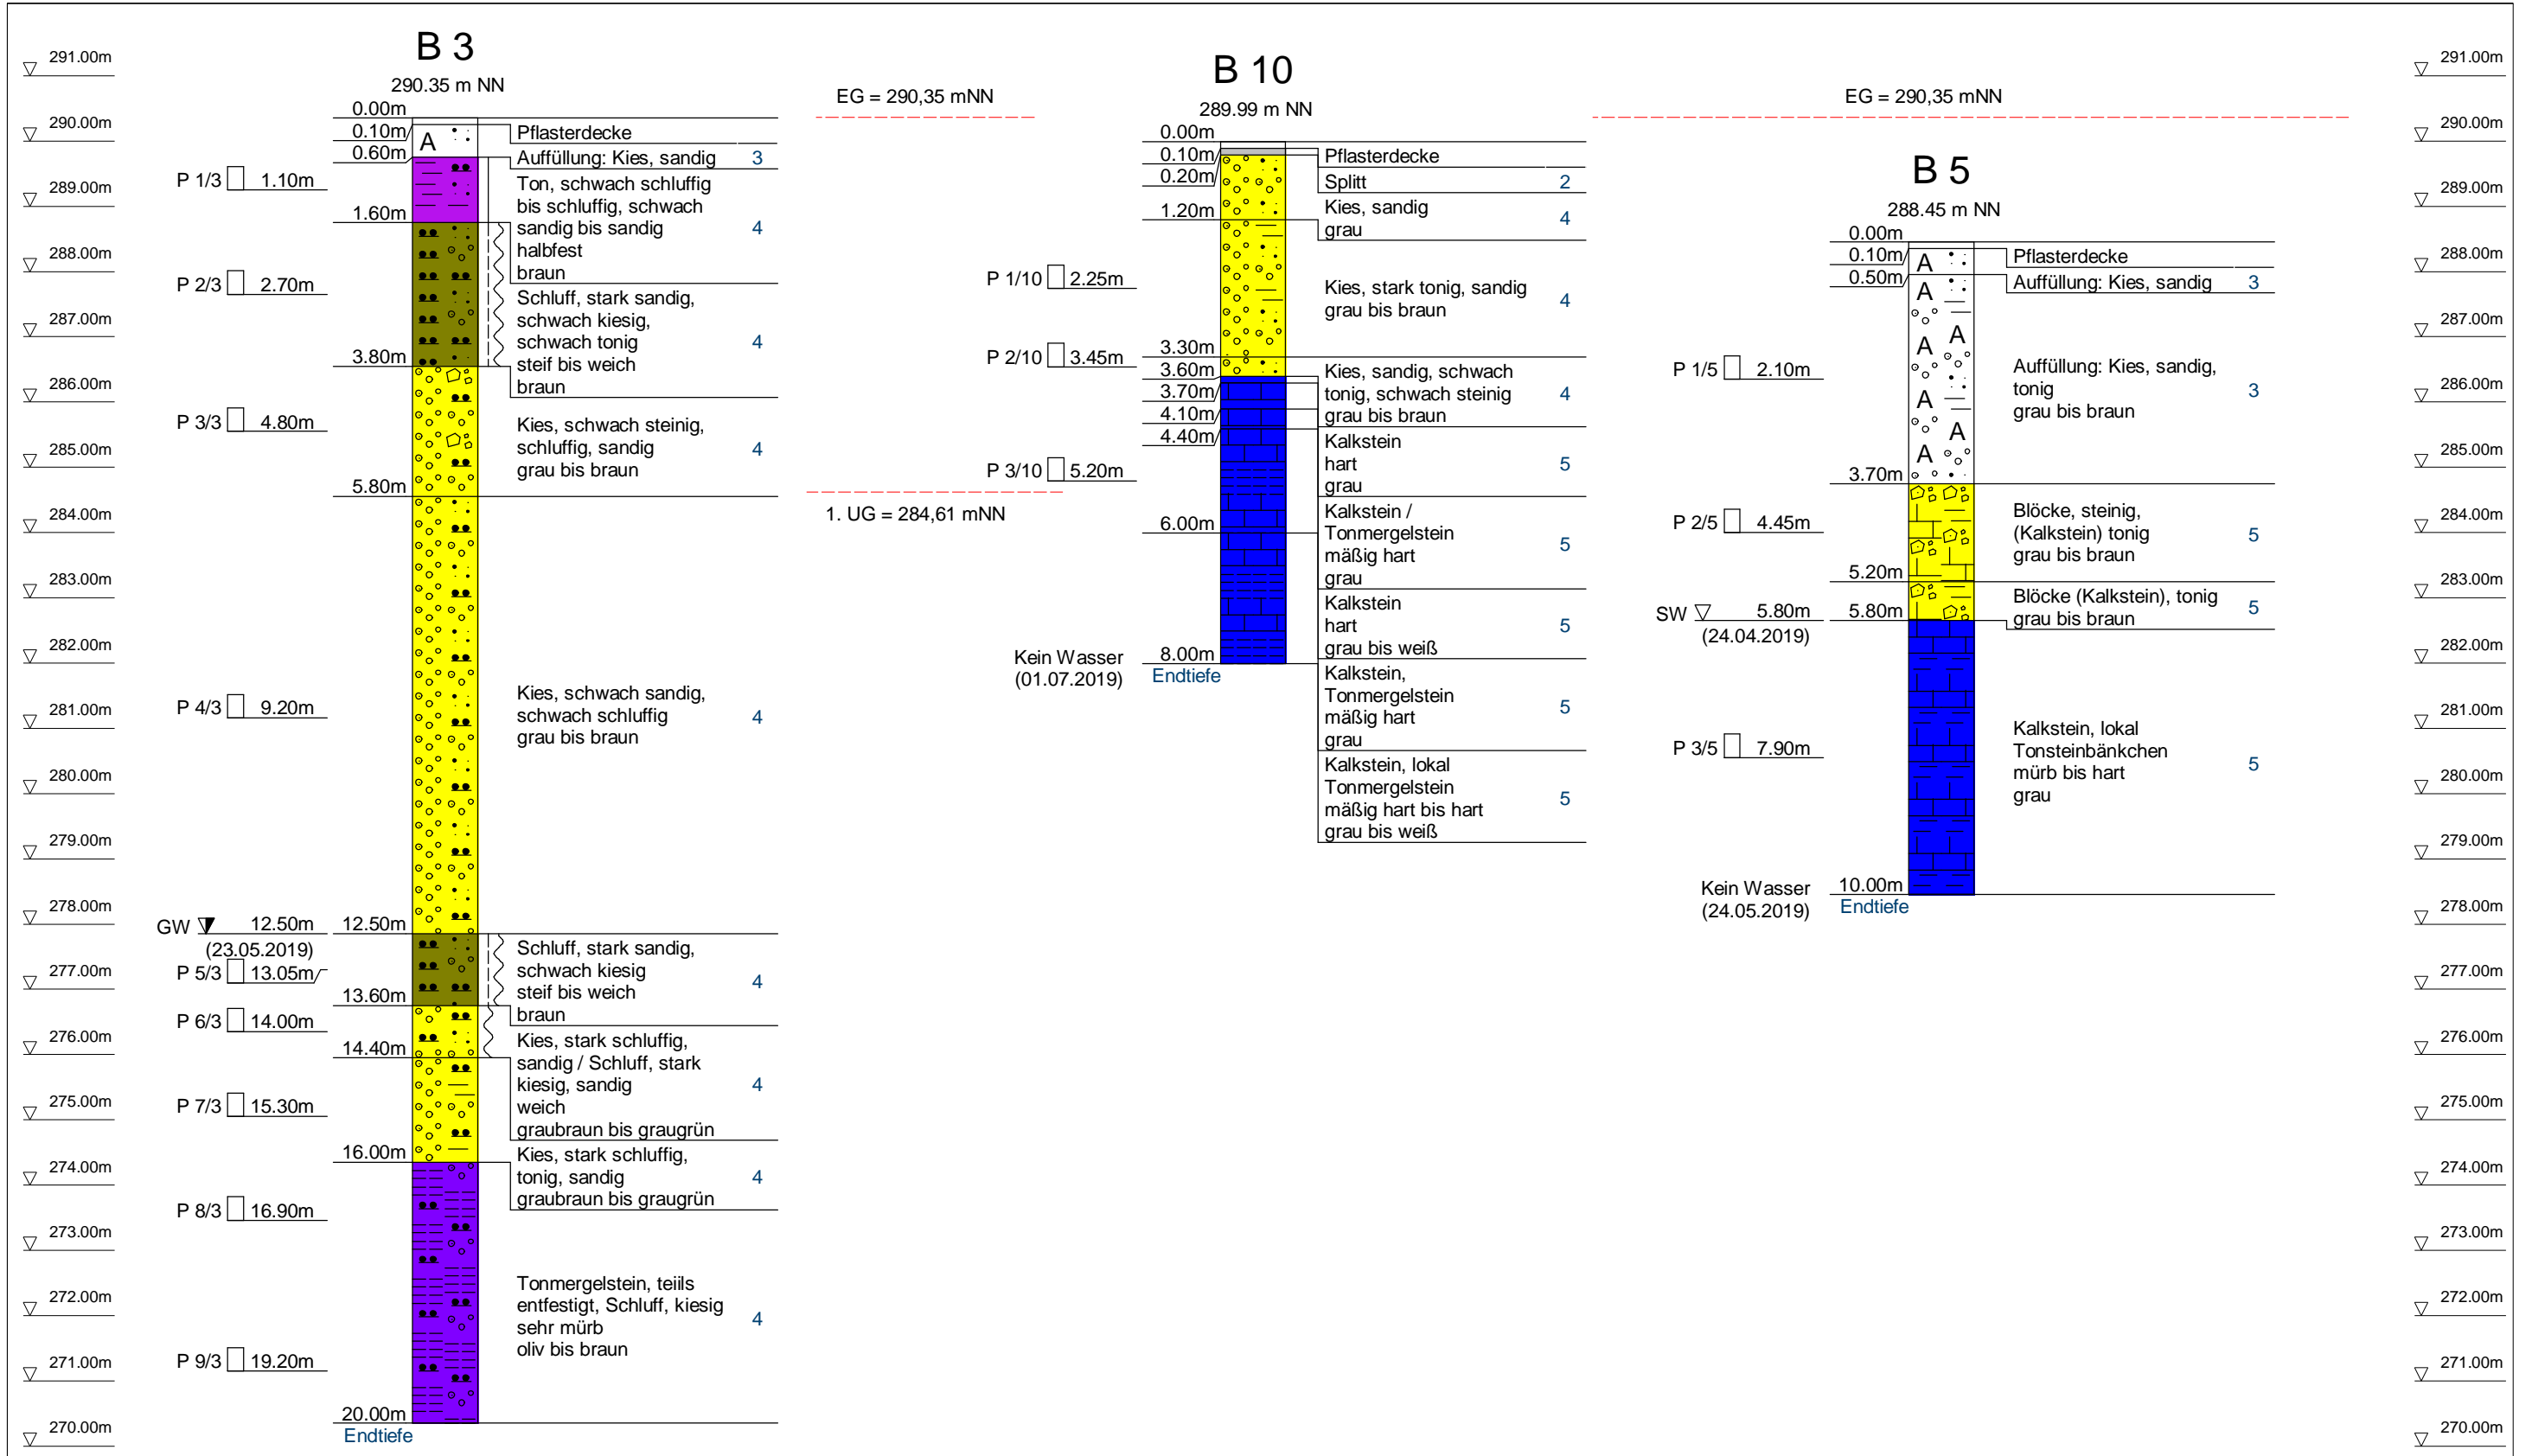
291.00m
290.00m
289.00m
288.00m
287.00m
286.00m
285.00m
284.00m
283.00m
282.00m
281.00m
280.00m
279.00m
278.00m
277.00m
276.00m
275.00m
274.00m
273.00m
272.00m
271.00m
270.00m

B 3
290.35 m NN
0.00m
0.10m
0.60m
1.60m
3.80m
5.80m
12.50m
13.60m
14.40m
16.00m
20.00m
Endtiefe

A

Pflasterdecke
Auffüllung: Kies, sandig 3
Ton, schwach schluffig bis schluffig, schwach sandig bis sandig halbfest braun 4
Schluff, stark sandig, schwach kiesig, schwach tonig steif bis weich braun 4
Kies, schwach steinig, schluffig, sandig grau bis braun 4
Kies, schwach sandig, schwach schluffig grau bis braun 4
Schluff, stark sandig, schwach kiesig steif bis weich braun 4
Kies, stark schluffig, sandig / Schluff, stark kiesig, sandig weich graubraun bis graugrün 4
Kies, stark schluffig, tonig, sandig graubraun bis graugrün 4
Tonmergelstein, teiils entfestigt, Schluff, kiesig sehr mürb oliv bis braun 4

P 1/3 1.10m
P 2/3 2.70m
P 3/3 4.80m
P 4/3 9.20m
GW 12.50m
(23.05.2019)
P 5/3 13.05m
P 6/3 14.00m
P 7/3 15.30m
P 8/3 16.90m
P 9/3 19.20m

EG = 290,35 mNN
1. UG = 284,61 mNN

B 10
289.99 m NN
0.00m
0.10m
0.20m
1.20m
3.30m
3.60m
3.70m
4.10m
4.40m
6.00m
8.00m
Endtiefe

Pflasterdecke
Splitt 2
Kies, sandig grau 4
Kies, stark tonig, sandig grau bis braun 4
Kies, sandig, schwach tonig, schwach steinig grau bis braun 4
Kalkstein hart grau 5
Kalkstein / Tonmergelstein mäßig hart grau 5
Kalkstein hart grau bis weiß 5
Kalkstein, Tonmergelstein mäßig hart grau 5
Kalkstein, lokal Tonmergelstein mäßig hart bis hart grau bis weiß 5

P 1/10 2.25m
P 2/10 3.45m
P 3/10 5.20m
Kein Wasser
(01.07.2019)

EG = 290,35 mNN

B 5
288.45 m NN
0.00m
0.10m
0.50m
3.70m
5.20m
5.80m
10.00m
Endtiefe

A A A A A A A A

Pflasterdecke
Auffüllung: Kies, sandig 3
Auffüllung: Kies, sandig, tonig grau bis braun 3
Blöcke, steinig, (Kalkstein) tonig grau bis braun 5
Blöcke (Kalkstein), tonig grau bis braun 5
Kalkstein, lokal Tonsteinbänkchen mürb bis hart grau 5

P 1/5 2.10m
P 2/5 4.45m
SW 5.80m
(24.04.2019)
P 3/5 7.90m
Kein Wasser
(24.05.2019)

291.00m
290.00m
289.00m
288.00m
287.00m
286.00m
285.00m
284.00m
283.00m
282.00m
281.00m
280.00m
279.00m
278.00m
277.00m
276.00m
275.00m
274.00m
273.00m
272.00m
271.00m
270.00m